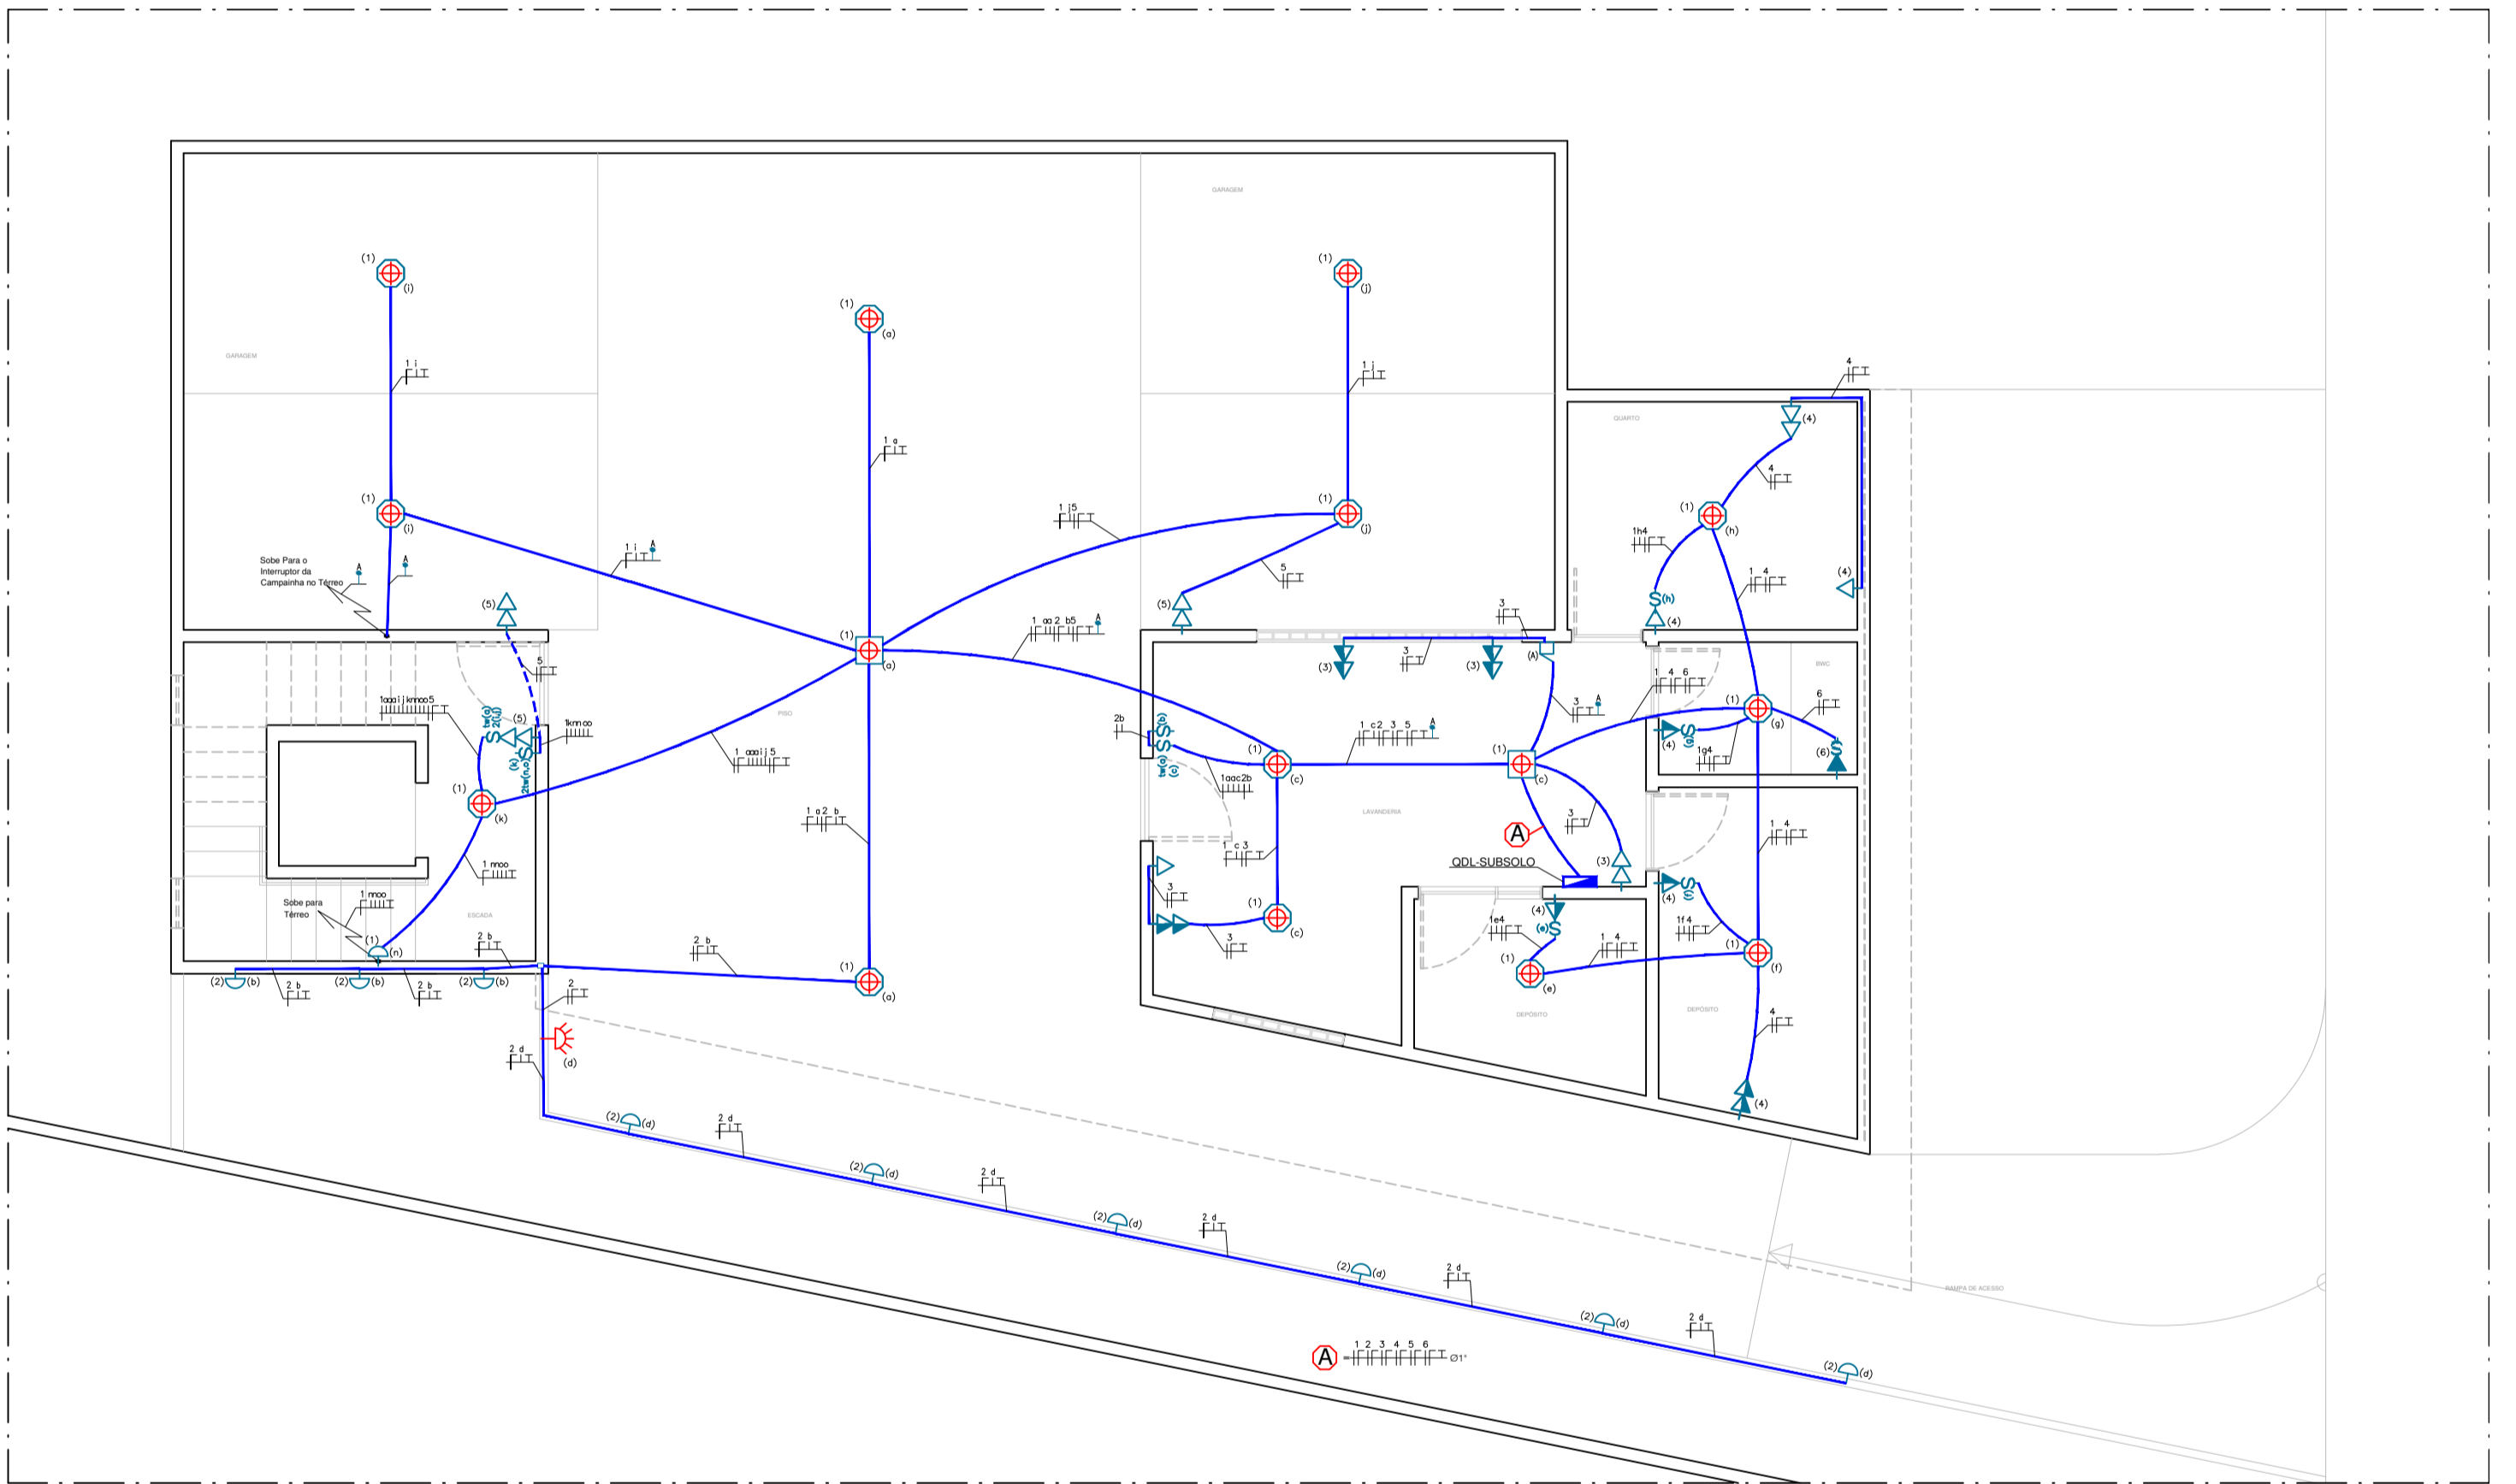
GARAGEM

GARAGEM

(1)
(i)

(1)
(a)

(1)
(j)

1 i

1 a

1 j

(1)
(i)

(1)
(j)

1 j5

1 i
A

Sobe Para o Interruptor da Campainha no Térreo
A
A

(5)

5

(5)

QUARTO

4

(4)

4

(1)
(h)

1h4

1 4

(4)

S(h)
(4)

3

(1)
(a)

1 aa 2 b5
A

3

(3)

(3)

(A)

1 4 6

BWC

6

(1)
(g)

(4)

1g4

(6)

5

1aaaijkmoo5

(5)

1kmoo

PISO

2b

1 c2 3 5
A

3
A

(1)
(c)

(1)
(c)

1 aaaij5

1aac2b

(1)
(k)

(1)

LAVANDERIA

1 a2 b

3

A

1 c 3

(3)

1 4

1 moo

QDL-SUBSOLO

1 moo

(4)

(4)

3

1e4

1f 4

Sobe para Térreo

ESCADA

(1)
(c)

3

(1)
(n)

2 b

2 b

(1)
(a)

1 4

(1)
(e)

(1)
(f)

(2) (b)
2 b
(2) (b)
2 b
(2) (b)

2

DEPÓSITO

DEPÓSITO

4

2 d

(d)

(4)

(2) (d)
2 d
(2) (d)
2 d
(2) (d)
2 d
(2) (d)
2 d
(2) (d)
2 d
(2) (d)

RAMPA DE ACESSO

A
1 2 3 4 5 6
Ø1"